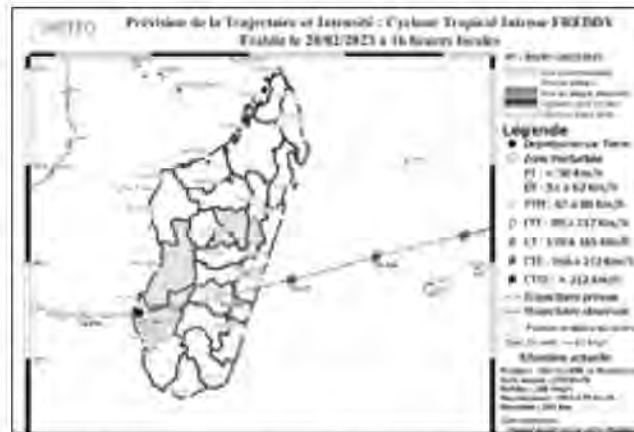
METEO

Prévision de la Trajectoire et Intensité : Cyclone Tropical Intense FREDDY
Etablie le 20/02/2023 à 16 heures locales

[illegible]

Légende
Dépression sur Terre
Zone Perturbée
PT : < 50 Km/h
DT : 51 à 62 Km/h
TTM : 63 à 88 Km/h
FTT : 89 à 117 Km/h
CT : 118 à 165 Km/h
CTI : 166 à 212 Km/h
CTTI : > 212 Km/h
Trajectoire prévue
Trajectoire observée
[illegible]

Situation actuelle
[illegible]